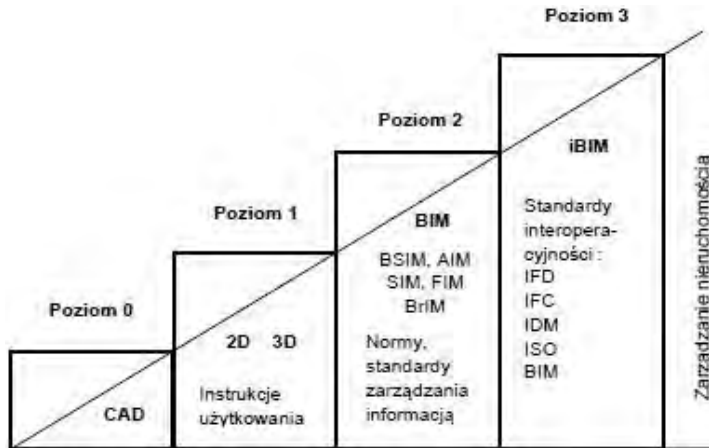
Poziom 3

Poziom 2

iBIM

Poziom 1

BIM

Standardy interoperacyjności : IFD IFC IDM ISO BIM

BSIM, AIM SIM, FIM BrIM

Poziom 0

2D 3D

Normy, standardy zarządzania informacją

CAD

Instrukcje użytkowania

Zarządzanie nieruchomością